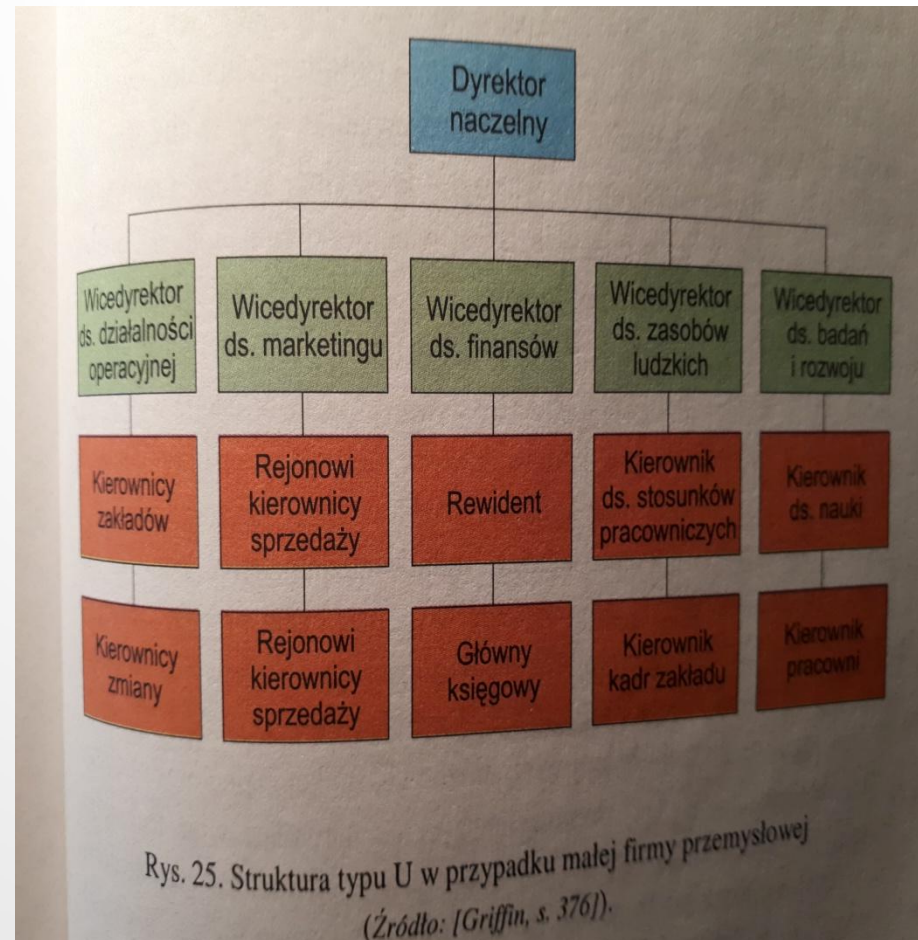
Dyrektor naczelny

Wicedyrektor ds. działalności operacyjnej

Wicedyrektor ds. marketingu

Wicedyrektor ds. finansów

Wicedyrektor ds. zasobów ludzkich

Wicedyrektor ds. badań i rozwoju

Kierownicy zakładów

Rejonowi kierownicy sprzedaży

Rewident

Kierownik ds. stosunków pracowniczych

Kierownik ds. nauki

Kierownicy zmiany

Rejonowi kierownicy sprzedaży

Główny księgowy

Kierownik kadr zakładu

Kierownik pracowni

Rys. 25. Struktura typu U w przypadku małej firmy przemysłowej (Źródło: [Griffin, s. 376]).